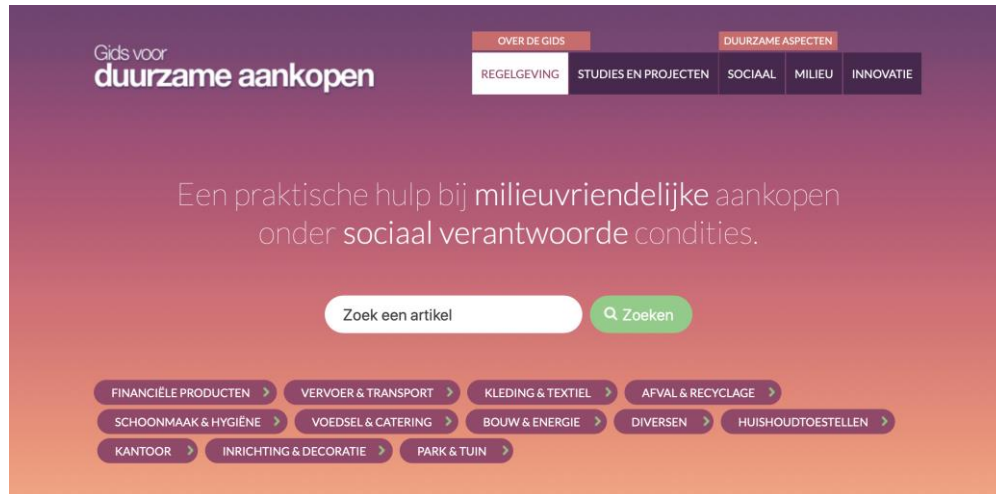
Gids voor
duurzame aankopen

OVER DE GIDS
DUURZAME ASPECTEN

REGELGEVING | STUDIES EN PROJECTEN | SOCIAAL | MILIEU | INNOVATIE

Een praktische hulp bij milieuvriendelijke aankopen onder sociaal verantwoorde condities.

Zoek een artikel
Zoeken

FINANCIËLE PRODUCTEN
VERVOER & TRANSPORT
KLEDING & TEXTIEL
AFVAL & RECYCLAGE
SCHOONMAAK & HYGIËNE
VOEDSEL & CATERING
BOUW & ENERGIE
DIVERSEN
HUISHOUDTOESTELLEN
KANTOOR
INRICHTING & DECORATIE
PARK & TUIN